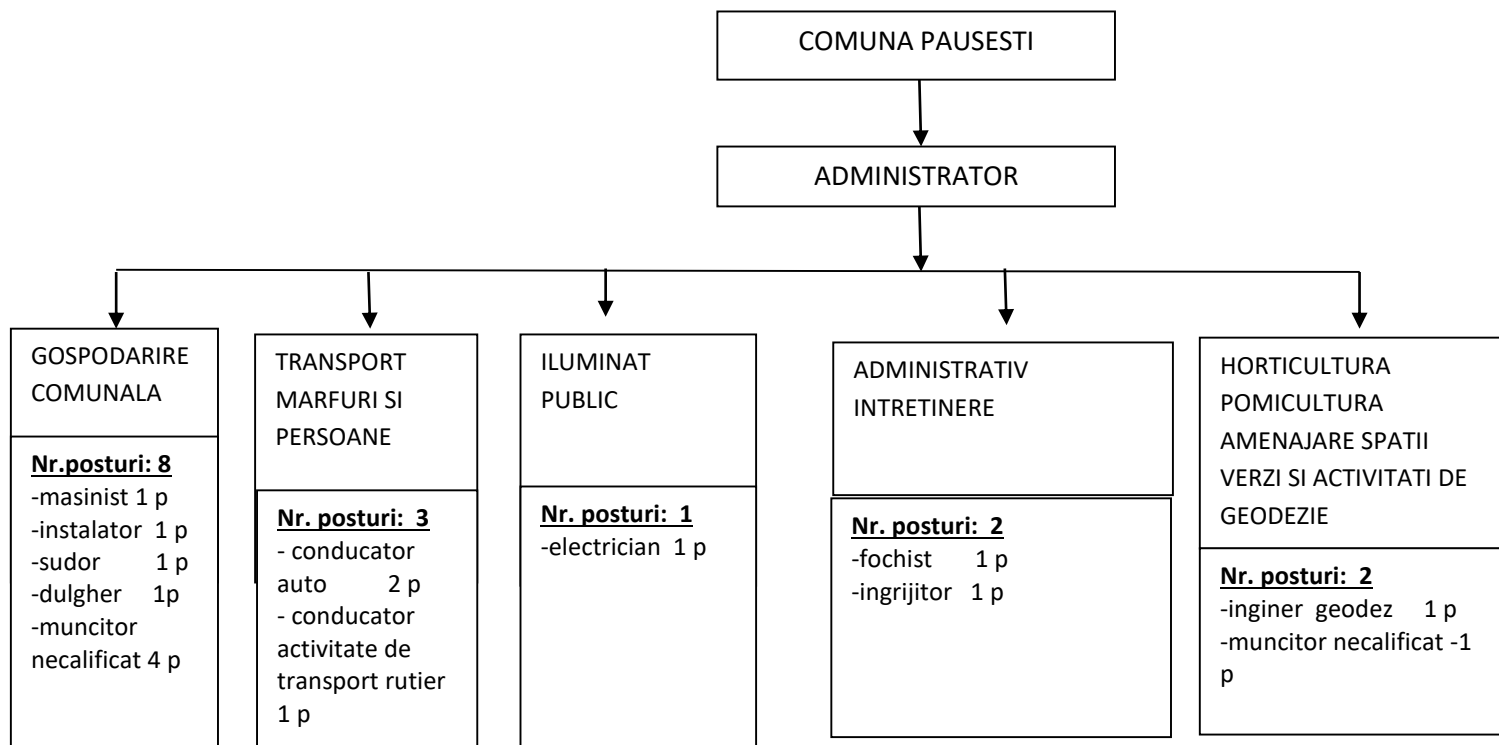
COMUNA PAUSESTI

ADMINISTRATOR

GOSPODARIRE COMUNALA

**Nr.posturi: 8**
-masinist 1 p
-instalator 1 p
-sudor 1 p
-dulgher 1p
-muncitor necalificat 4 p

TRANSPORT MARFURI SI PERSOANE

**Nr. posturi: 3**
- conducator auto 2 p
- conducator activitate de transport rutier 1 p

ILUMINAT PUBLIC

**Nr. posturi: 1**
-electrician 1 p

ADMINISTRATIV INTRETINERE

**Nr. posturi: 2**
-fochist 1 p
-ingrijitor 1 p

HORTICULTURA POMICULTURA AMENAJARE SPATII VERZI SI ACTIVITATI DE GEODEZIE

**Nr. posturi: 2**
-inginer geodez 1 p
-muncitor necalificat -1 p